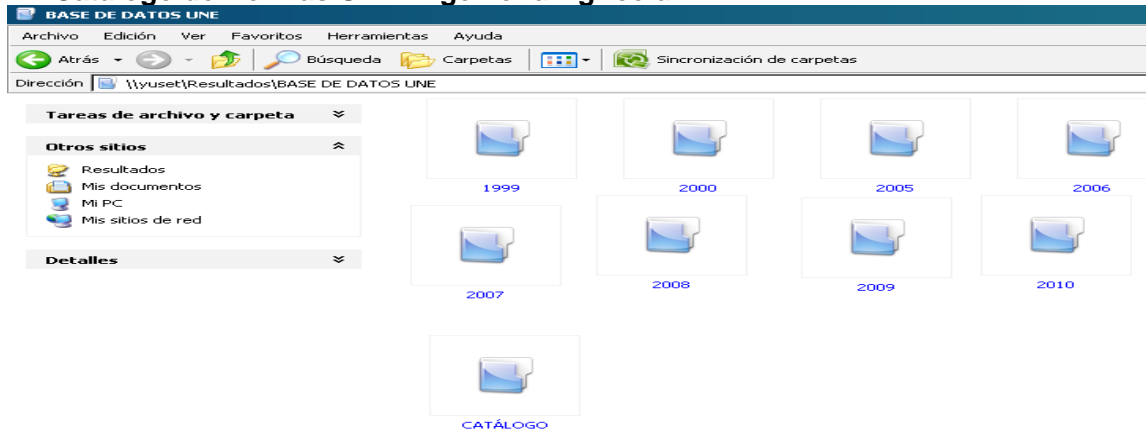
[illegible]

BASE DE DATOS UNE

Archivo Edición Ver Favoritos Herramientas Ayuda

Atrás Búsqueda Carpetas Sincronización de carpetas

Dirección \\yuset\Resultados\BASE DE DATOS UNE

Tareas de archivo y carpeta

Otros sitios

Resultados
Mis documentos
Mi PC
Mis sitios de red

Detalles

1999 2000 2005 2006

2007 2008 2009 2010

CATÁLOGO